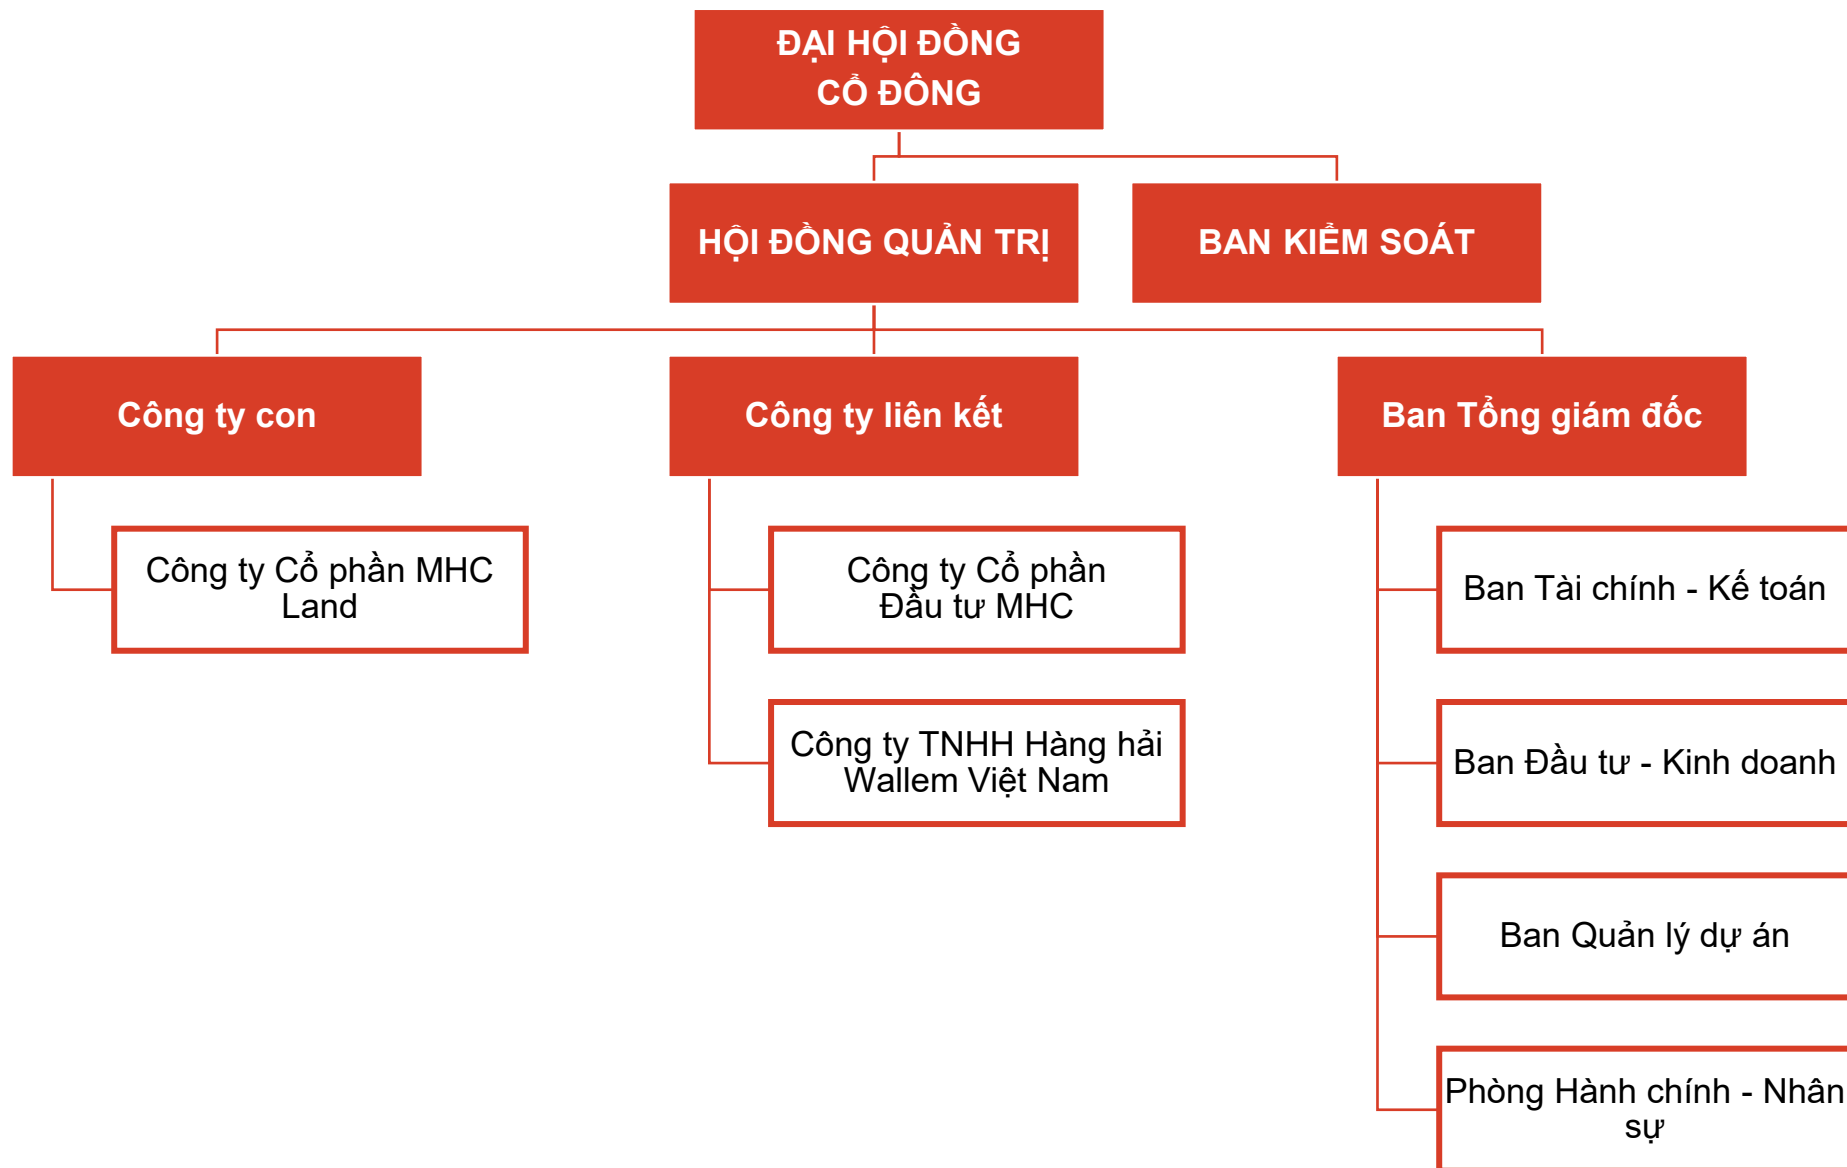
ĐẠI HỘI ĐỒNG CỔ ĐÔNG

HỘI ĐỒNG QUẢN TRỊ

BAN KIỂM SOÁT

Công ty con

Công ty liên kết

Ban Tổng giám đốc

Công ty Cổ phần MHC Land

Công ty Cổ phần Đầu tư MHC

Công ty TNHH Hàng hải Wallem Việt Nam

Ban Tài chính - Kế toán

Ban Đầu tư - Kinh doanh

Ban Quản lý dự án

Phòng Hành chính - Nhân sự